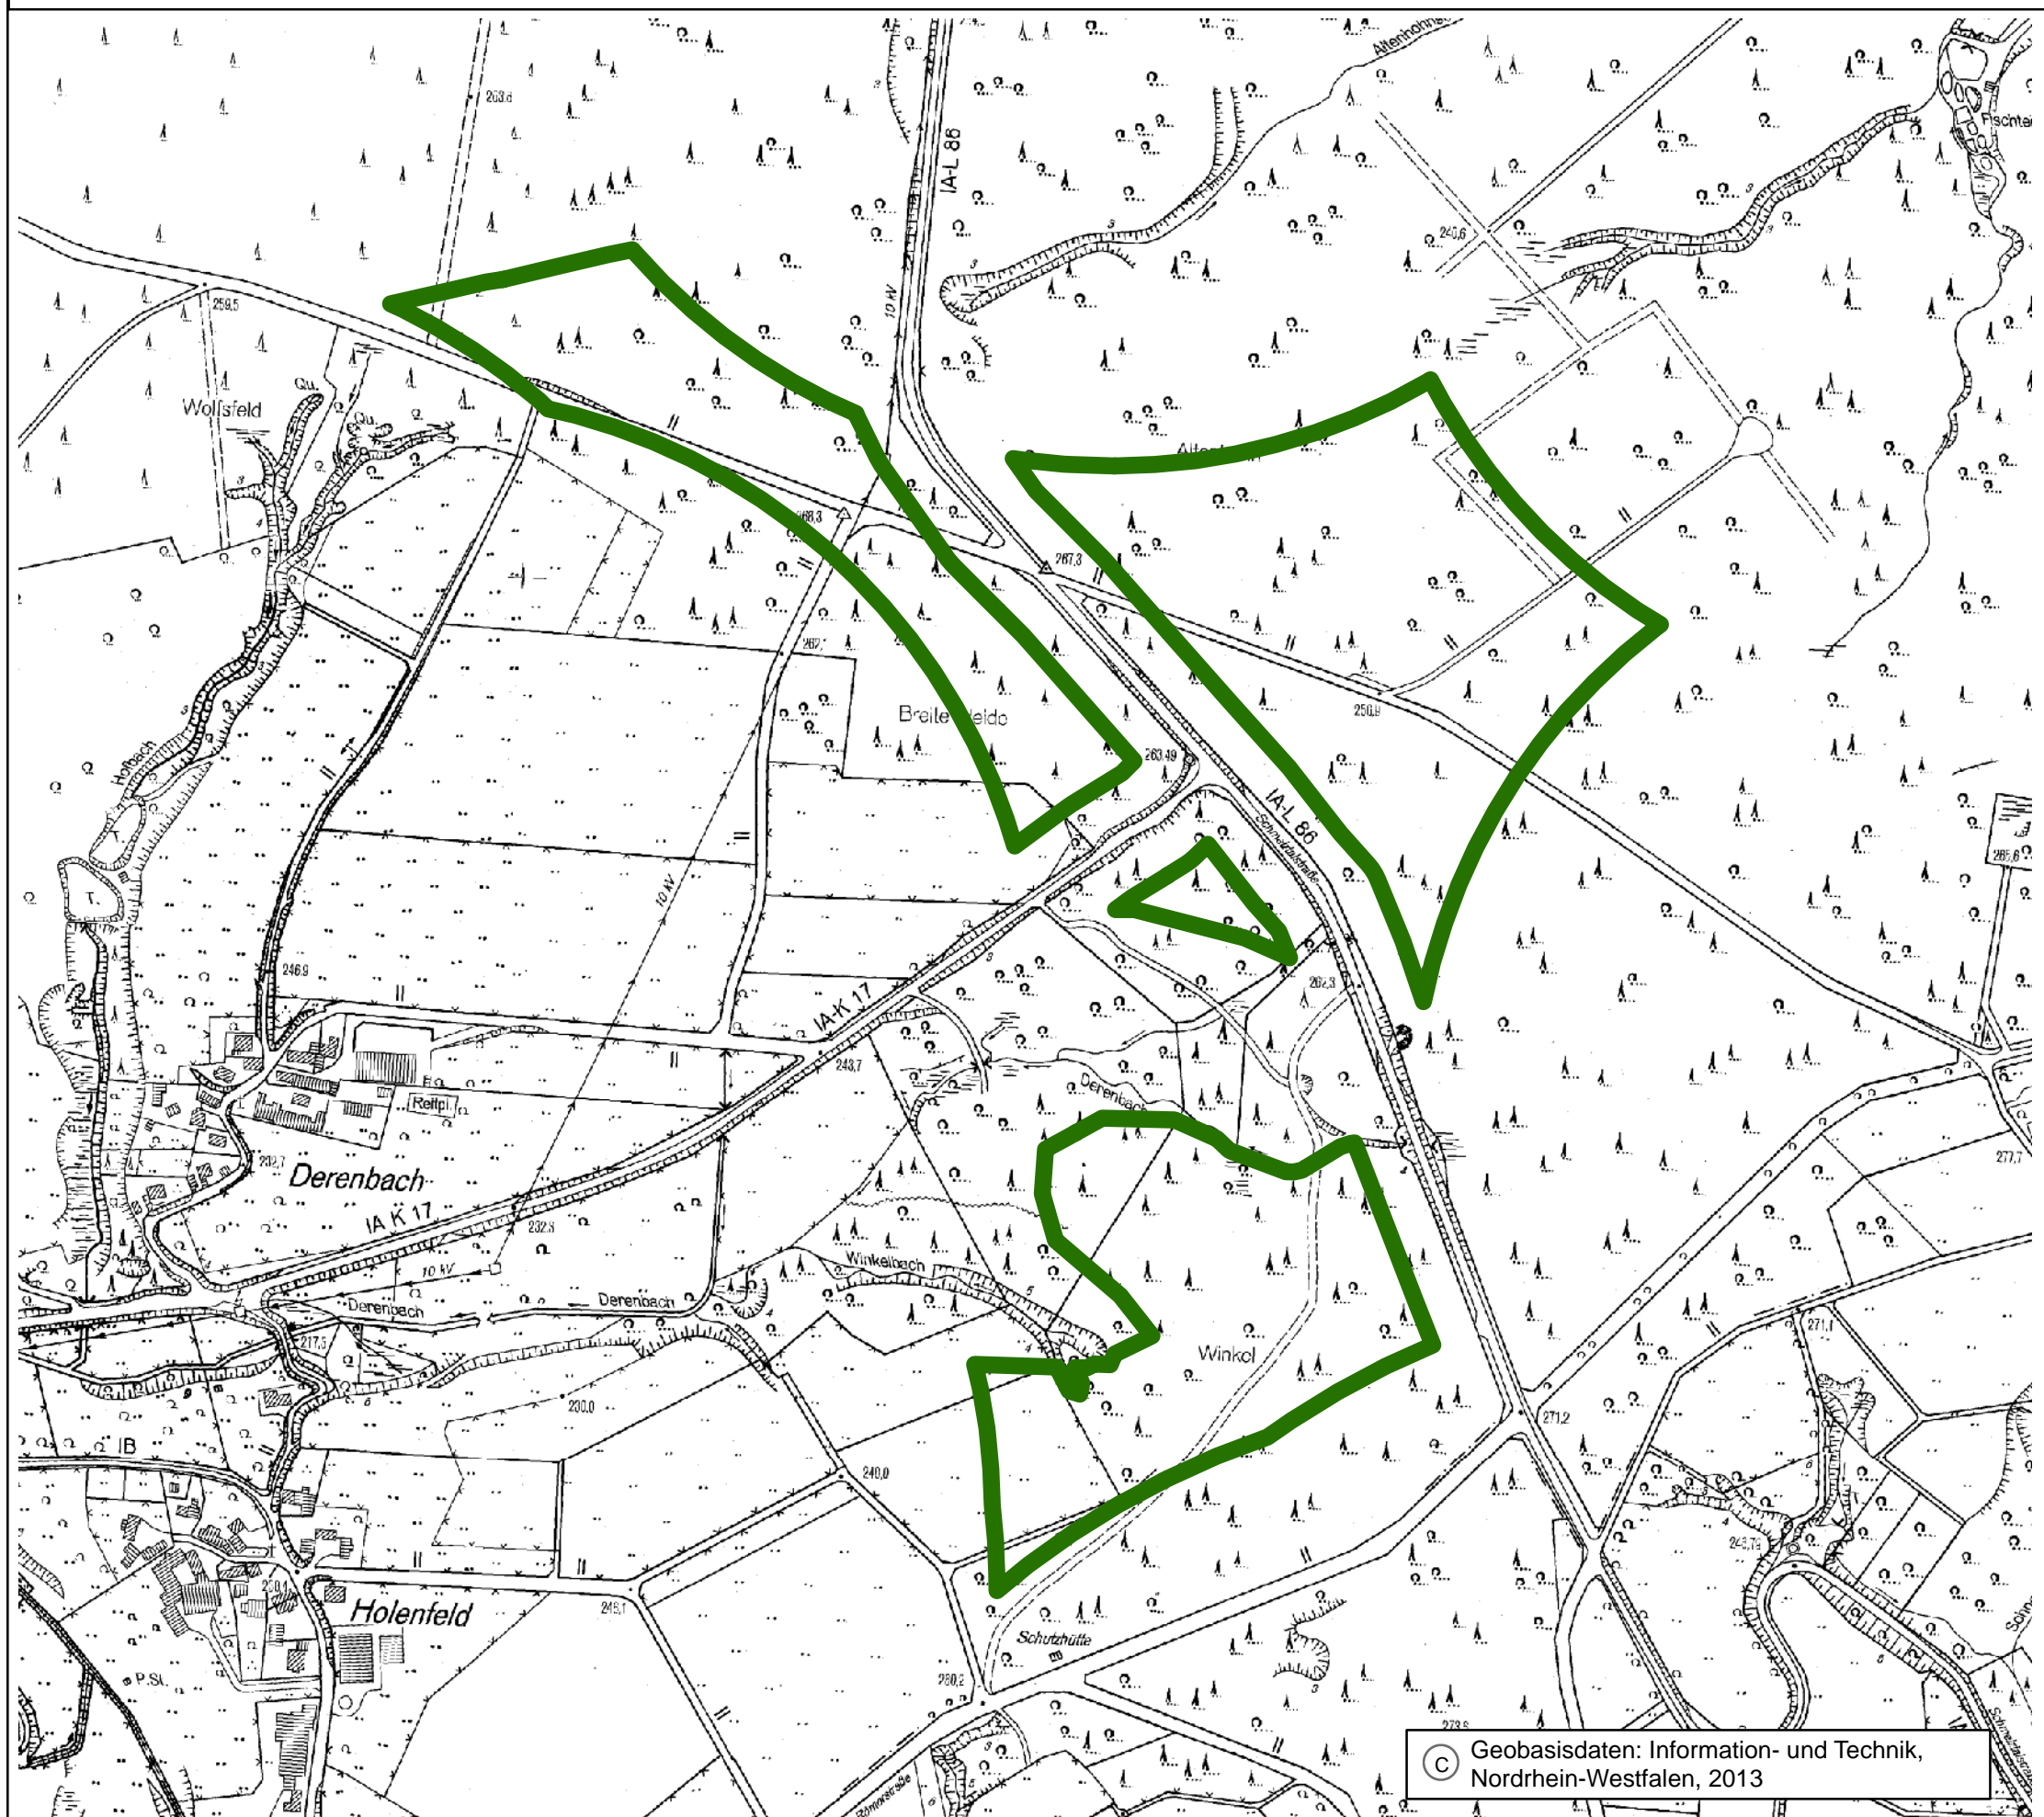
IA-L 86
10 kV
263,6
259,5
Wolfsfeld
Qu.
Qu.
Altenhohner
Fischte
240,6
Alten
268,3
267,3
262,7
Breite Heide
263,49
250,9
IA-L 86
Schmelzerstraße
Hofbach
246,9
IA-K 17
10 kV
243,7
262,3
265,6
Reitpl.
Derenbach
Derenbach
232,7
IA K 17
232,5
Winkelbach
10 kV
Derenbach
Derenbach
217,5
230,0
Winkel
277,7
271,1
271,2
240,0
IB
230,4
Holenfeld
245,1
P.St.
Schutzhütte
260,2
243,7
273,5
Römerstraße
Schmelzerstraße
Geobasisdaten: Information- und Technik, Nordrhein-Westfalen, 2013